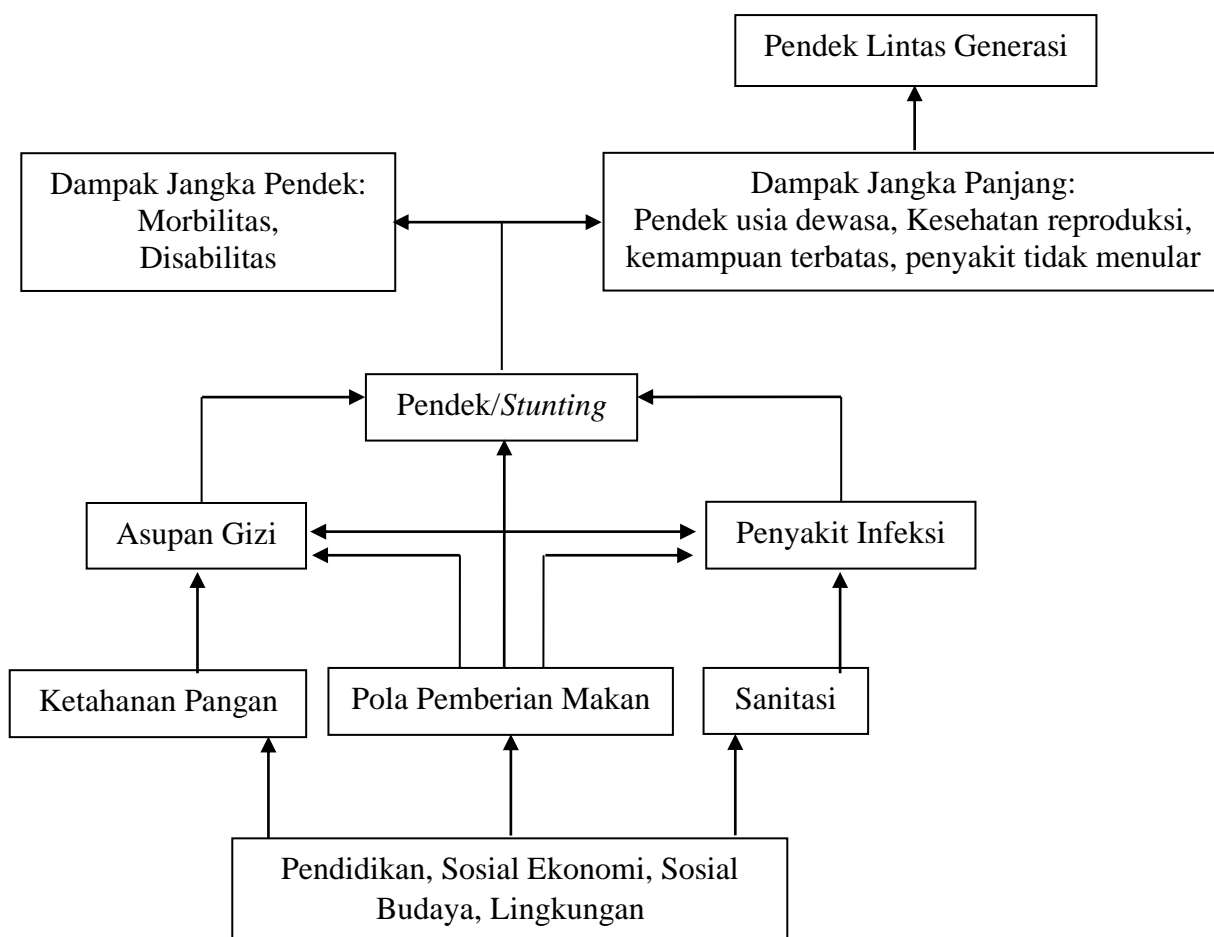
Pendek Lintas Generasi

Dampak Jangka Pendek: Morbilitas, Disabilitas

Dampak Jangka Panjang: Pendek usia dewasa, Kesehatan reproduksi, kemampuan terbatas, penyakit tidak menular

Pendek/Stunting

Asupan Gizi

Penyakit Infeksi

Ketahanan Pangan

Pola Pemberian Makan

Sanitasi

Pendidikan, Sosial Ekonomi, Sosial Budaya, Lingkungan